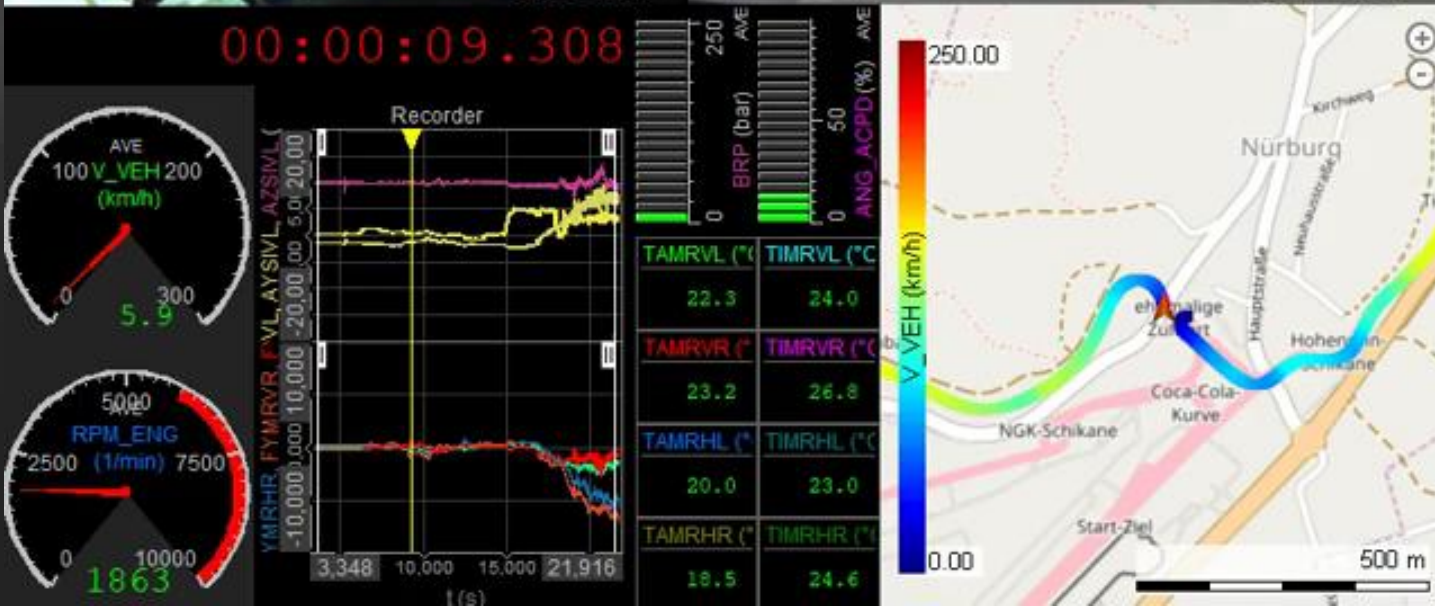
00:00:09.308

AVE
100 V_VEH 200
(km/h)
0 300
5.9

AVE
5000
RPM_ENG
2500 (1/min) 7500
0 10000
1863

Recorder
AZSIVL, 20,00
5,00
AYSIVL,
,00
-20,00
FYMRVR, 10,000
,000
YMRHR, -10,000
3,348 10,000 15,000 21,916
t (s)

250 AVE
BRP (bar)
0

AVE
50
ANG_ACPD (%)
0

| TAMRVL (°( | TIMRVL (°C |
|---|---|
| 22.3 | 24.0 |
| TAMRVR (° | TIMRVR (°( |
| 23.2 | 26.8 |
| TAMRHL (° | TIMRHL (°( |
| 20.0 | 23.0 |
| TAMRHR (° | TIMRHR (°( |
| 18.5 | 24.6 |

250.00
V_VEH (km/h)
0.00
Nürburg
Kirchweg
Hauptstraße
Neuhausstraße
ehemalige Zufahrt
Hohenrain-Schikane
Coca-Cola-Kurve
NGK-Schikane
Start-Ziel
500 m